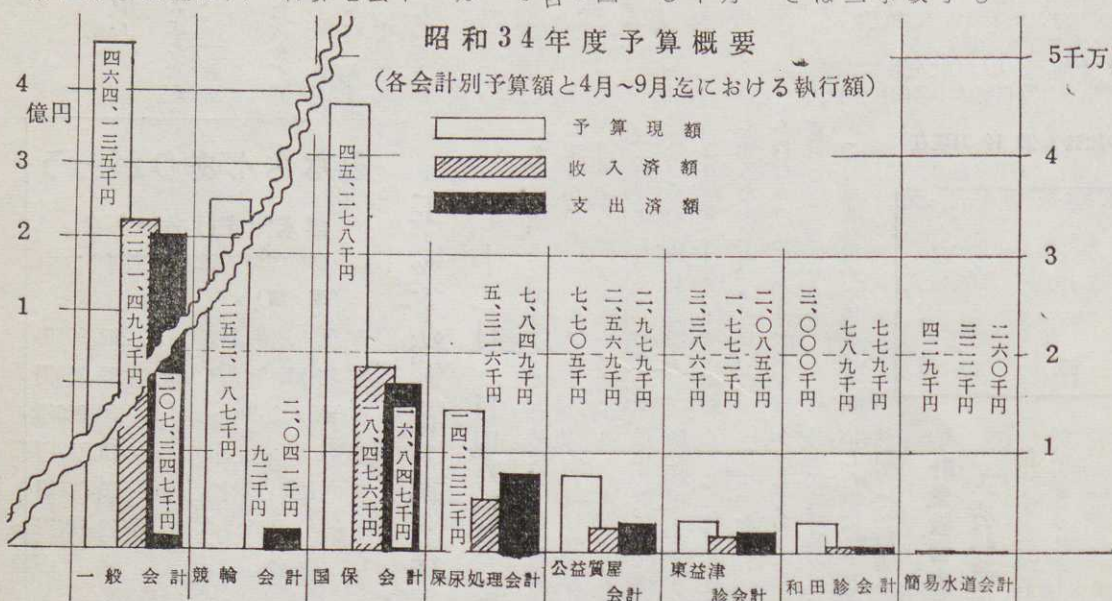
昭和34年度予算概要

(各会計別予算額と4月~9月迄における執行額)

予算現額
収入済額
支出済額

億円
4
3
2
1

5千万
4
3
2
1

四六四、一三五千円
二三一、四九七千円
二〇七、三四七千円

二五三、一八七千円
九二千円
二、〇四一千円

四五、二七八千円
一八、四七六千円
一六、八四七千円

一四、一三二千円
五、三二六千円
七、八四九千円

七、七〇五千円
二、五六九千円
二、九七九千円

三、三八六千円
一、七七二千円
二、〇八五千円

三、〇〇〇千円
七八九千円
七七九千円

四二九千円
三三二千円
二六〇千円

一般会計
競輪会計
国保会計
屎尿処理会計
公益質屋会計
東益津診会計
和田診会計
簡易水道会計